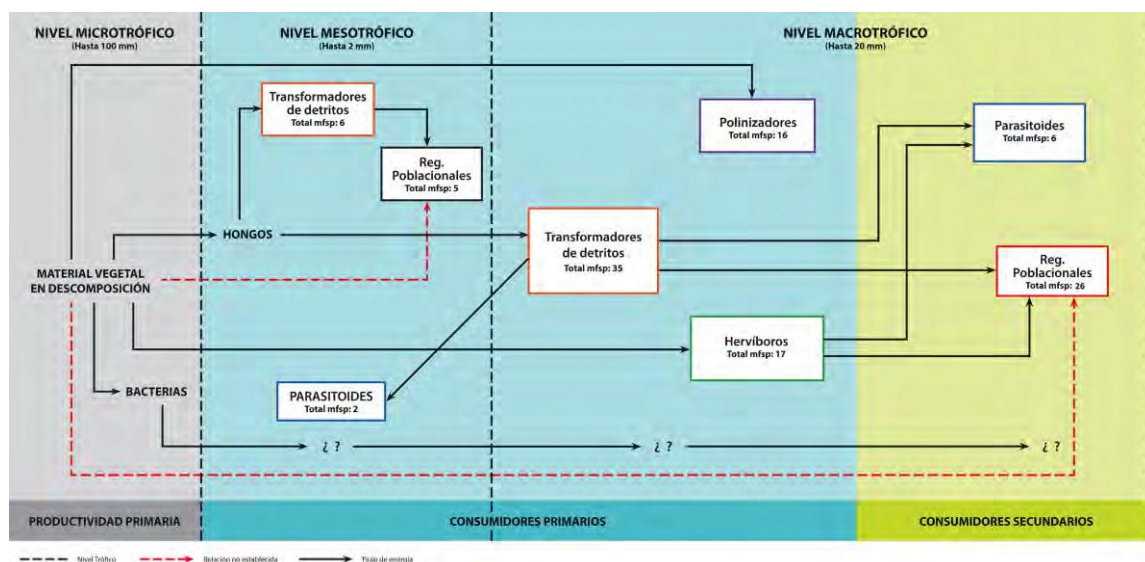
NIVEL MICROTRÓFICO
(Hasta 100 mm)

NIVEL MESOTRÓFICO
(Hasta 2 mm)

NIVEL MACROTRÓFICO
(Hasta 20 mm)

Transformadores de detritos
Total mfsp: 6

Reg. Poblacionales
Total mfsp: 5

Polinizadores
Total mfsp: 16

Parasitoides
Total mfsp: 6

HONGOS

Transformadores de detritos
Total mfsp: 35

MATERIAL VEGETAL EN DESCOMPOSICIÓN

Reg. Poblacionales
Total mfsp: 26

Hervíboros
Total mfsp: 17

BACTERIAS

PARASITOIDES
Total mfsp: 2

¿ ?

¿ ?

¿ ?

PRODUCTIVIDAD PRIMARIA

CONSUMIDORES PRIMARIOS

CONSUMIDORES SECUNDARIOS

Nivel Trófico

Relación no establecida

Flujo de energía